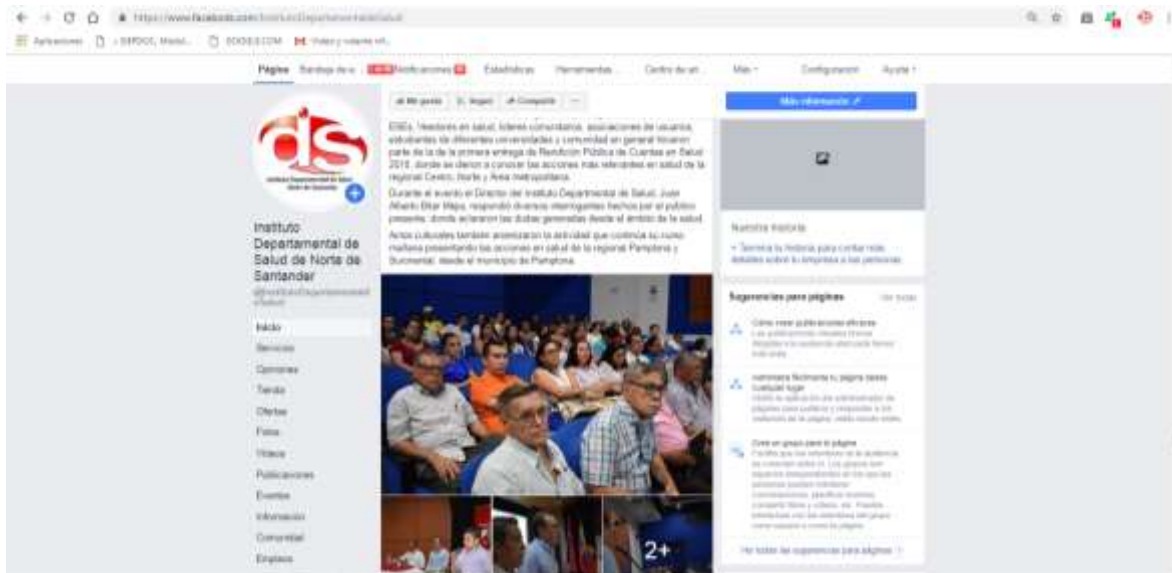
https://www.facebook.com/InstitutoDepartamentaldeSalud

Aplicaciones | SERDOC | EDOSES.COM | Video y volante inf...

Página | Bandeja de e... | Notificaciones | Estadísticas | Herramientas... | Centro de an... | Más | Configuración | Ayuda

Me gusta | Seguir | Compartir | ...

Más información

ESEs, lideres en salud, líderes comunitarios, asociaciones de usuarios, estudiantes de diferentes universidades y comunidad en general hicieron parte de la de la primera entrega de Rendición Pública de Cuentas en Salud 2018, donde se dieron a conocer las acciones más relevantes en salud de la regional Centro, Norte y Área metropolitana.

Durante el evento el Director del Instituto Departamental de Salud, Juan Alberto Bitar Mejía, respondió diversos interrogantes hechos por el público presente, donde aclararon las dudas generadas desde el ámbito de la salud.

Actos culturales también amenizaron la actividad que continúa su curso mañana presentando las acciones en salud de la regional Pamplona y Suroriental, desde el municipio de Pamplona.

Instituto Departamental de Salud de Norte de Santander
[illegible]

Inicio
Servicios
Opiniones
Tienda
Ofertas
Fotos
Videos
Publicaciones
Eventos
Información
Comunidad
Empleos

Nuestra historia
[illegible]

Sugerencias para páginas
Ver todas
Cómo crear publicaciones eficaces
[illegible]
Administra fácilmente tu página desde cualquier lugar
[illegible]
Crea un grupo para tu página
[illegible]
Ver todas las sugerencias para páginas

2+